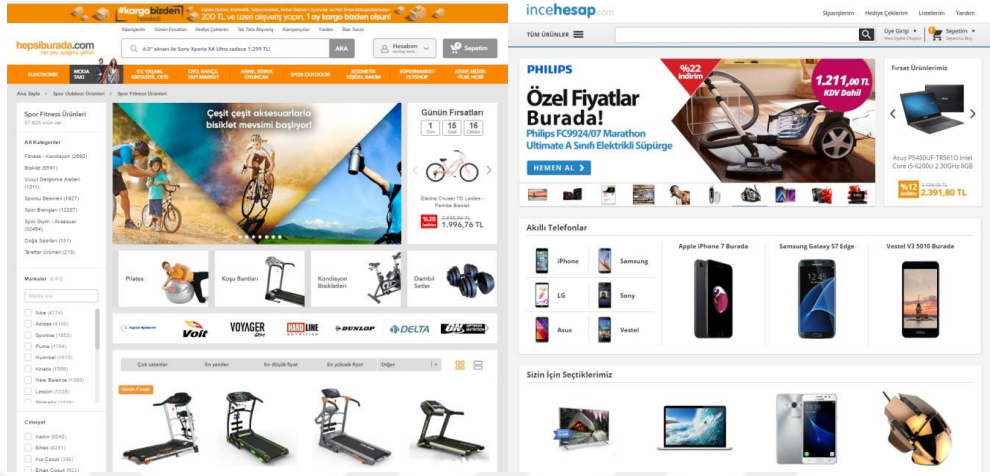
#kargobizden
200 TL ve üzeri alışveriş yapın, 1 ay kargo bizden olsun!

hepsiburada.com

Siparişlerim Günün Fırsatları Hediye Çekilerim Tek Tıkla Alışveriş Kampanyalar Yardım Bize Sorun

6.0" ekranlı ile Sony Xperia XA Ultra sadece 1.299 TL

ARA

Hesabım

Sepetim

ELEKTRONİK MODA TAKI EV, YAŞAM, KIRTASİYE, OFİS OTO, BAHÇE, YAPI MARKET ANNE, BEBEK, OYUNCAK SPOR OUTDOOR KOZMETİK, KİŞİSEL BAKIM SÜPERMARKET PETSHOP KİTAP, MÜZİK, FİLM, HOBİ

Ana Sayfa > Spor Outdoor Ürünleri > Spor Fitness Ürünleri

Spor Fitness Ürünleri

Alt Kategoriler

Fitness - Kondisyon (2660)
Bisiklet (6541)
Vücut Geliştirme Aletleri (1311)
Sporcu Besinleri (1927)
Spor Branşları (12257)
Spor Giyim - Aksesuar (32494)
Doğa Sporları (191)
Taraftar Ürünleri (213)

Markalar

Nike (4774)
Adidas (4105)
Spokey (1053)
Puma (1794)
Hummel (1613)
Kinetic (1590)
New Balance (1392)
Lescon (1226)

Cinsiyet

Kadın (6040)
Erkek (6241)
Kız Çocuk (340)
Erkek Çocuk (422)

Çeşit çeşit aksesuarlarla bisiklet mevsimi başlıyor!

Günün Fırsatları

1 Gün 15 Saat 16 Dakika

Elevia Cruiser 7D Ladies - Pembe Bisiklet

%20 indirim 2.495,94 TL 1.996,76 TL

Pilates Koşu Bantları Kondisyon Bisikletleri Dambıl Setler

Volt VOYAGER HARDLINE DUNLOP DELTA

Çok satanlar En yeniler En düşük fiyat En yüksek fiyat Diğer

Günün Fırsatı

incehesap.com

Siparişlerim Hediye Çeklerim Listelerim Yardım

TÜM ÜRÜNLER

Üye Girişi / Üye Ol

Sepetim

PHILIPS

%22 indirim

1.211,00 TL KDV Dahil

Özel Fiyatlar Burada!

Philips FC9924/07 Marathon Ultimate A Sınıfı Elektrikli Süpürge

HEMEN AL

Fırsat Ürünlerimiz

Asus P5430UF-TR561D Intel Core i5-6200U 2.30GHz 8GB

%12 indirim 2.391,80 TL

Akıllı Telefonlar

iPhone Samsung LG Sony Asus Vestel

Apple iPhone 7 Burada

Samsung Galaxy S7 Edge

Vestel V3 5010 Burada

Sizin İçin Seçtiklerimiz